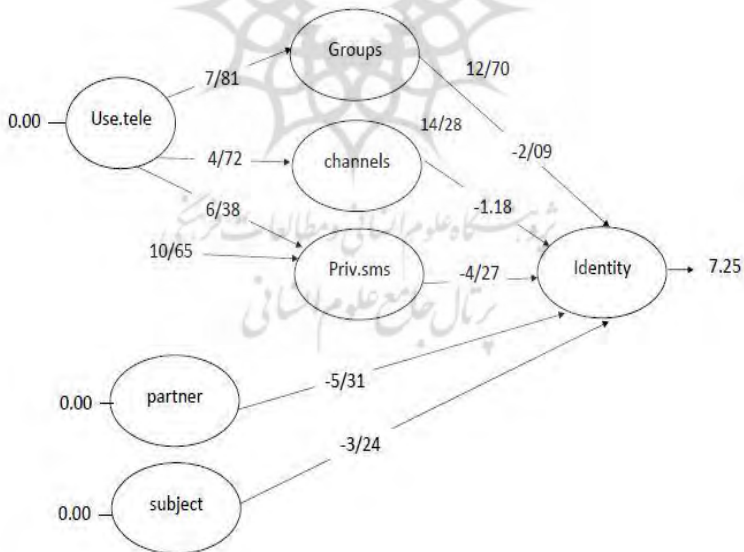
Groups

7/81

12/70

0.00

Use.tele

14/28

4/72

channels

-2/09

6/38

-1.18

پژوهشگاه علوم انسانی و مطالعات فرهنگی

10/65

Priv.sms

-4/27

Identity

7.25

پرتال جامع علوم انسانی

-5/31

0.00

partner

-3/24

0.00

subject